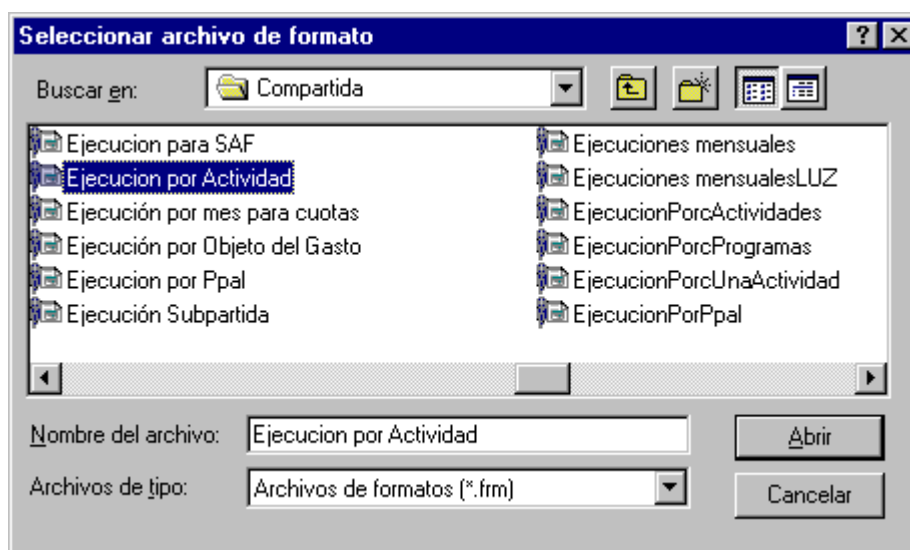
Seleccionar archivo de formato

?

Buscar en: Compartida

Ejecucion para SAF
Ejecucion por Actividad
Ejecución por mes para cuotas
Ejecución por Objeto del Gasto
Ejecucion por Ppal
Ejecución Subpartida

Ejecuciones mensuales
Ejecuciones mensualesLUZ
EjecucionPorcActividades
EjecucionPorcProgramas
EjecucionPorcUnaActividad
EjecucionPorPpal

Nombre del archivo: Ejecucion por Actividad

Archivos de tipo: Archivos de formatos (*.frm)

Abrir

Cancelar